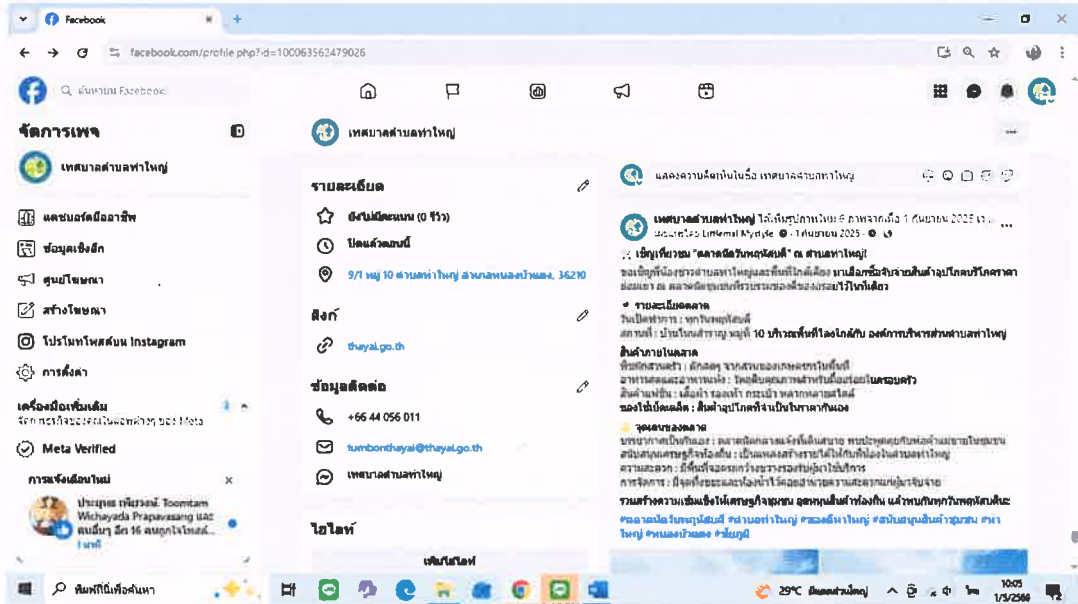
Facebook
facebook.com/profile.php?id=100063562479026
ค้นหาบน Facebook
จัดการเพจ
เทศบาลตำบลท่าใหญ่
แดชบอร์ดมืออาชีพ
ข้อมูลเชิงลึก
ศูนย์โฆษณา
สร้างโฆษณา
โปรโมทโพสต์บน Instagram
การตั้งค่า
เครื่องมือเพิ่มเติม
จัดการธุรกิจของคุณในแพลตฟอร์มของ Meta
Meta Verified
การแจ้งเตือนใหม่
ประภูศร เพียรวงษ์, Toomtam Wichayada Prapavasang และคนอื่นๆ อีก 16 คนถูกใจโพสต์...
เทศบาลตำบลท่าใหญ่
รายละเอียด
ยังไม่มีคะแนน (0 รีวิว)
ปิดแล้วตอนนี้
9/1 หมู่ 10 ตำบลท่าใหญ่ อำเภอหนองบัวแดง, 36210
ลิงก์
thayai.go.th
ข้อมูลติดต่อ
+66 44 056 011
tumbonthayai@thayai.go.th
เทศบาลตำบลท่าใหญ่
ไฮไลท์
แสดงความคิดเห็นในชื่อ เทศบาลตำบลท่าใหญ่
เทศบาลตำบลท่าใหญ่ ได้เพิ่มรูปภาพใหม่ 8 ภาพจากวันที่ 1 กันยายน 2025
1 กันยายน 2025
เชิญเที่ยวชม "ตลาดนัดวันพฤหัสบดี" ณ ตำบลท่าใหญ่!
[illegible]
รายละเอียดตลาด
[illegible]
สินค้าภายในตลาด
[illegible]
จุดเด่นของตลาด
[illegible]
ร่วมสร้างความเข้มแข็งให้เศรษฐกิจชุมชน อุดหนุนสินค้าท้องถิ่น แล้วพบกันทุกวันพฤหัสบดีนะ
#ตลาดนัดวันพฤหัสบดี #ตำบลท่าใหญ่ #ของดีท่าใหญ่ #สนับสนุนสินค้าชุมชน #ท่าใหญ่ #หนองบัวแดง #ชัยภูมิ
พิมพ์ที่นี่เพื่อค้นหา
29°C มีเมฆส่วนใหญ่
10:05
1/9/2568